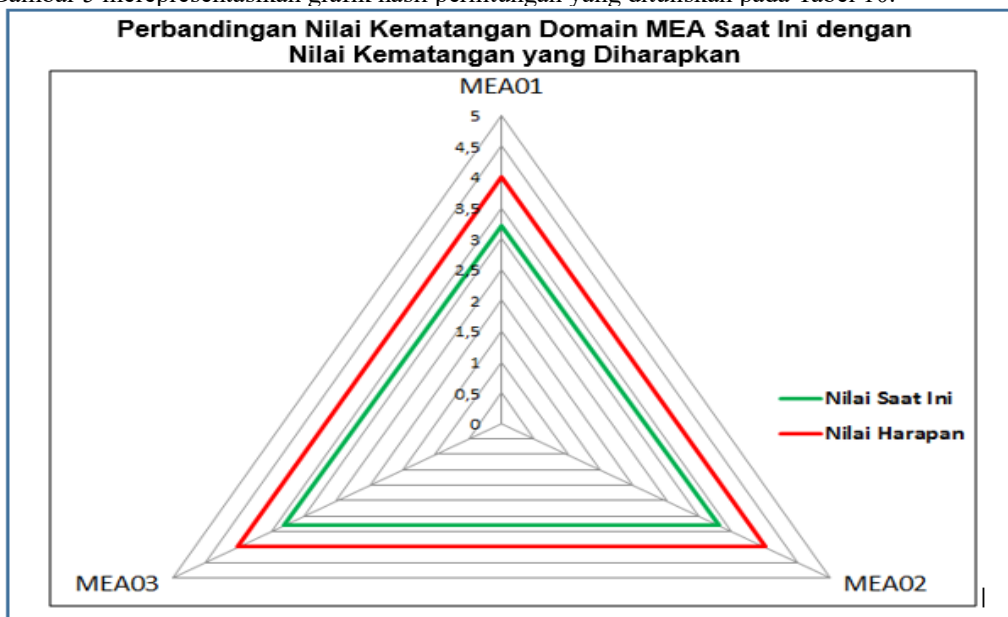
Gambar 5 merepresentasikan grafik hasil perhitungan yang ditampilkan pada Tabel 10.

Perbandingan Nilai Kematangan Domain MEA Saat Ini dengan Nilai Kematangan yang Diharapkan

MEA01

5
4,5
4
3,5
3
2,5
2
1,5
1
0,5
0

Nilai Saat Ini
Nilai Harapan

MEA03
MEA02